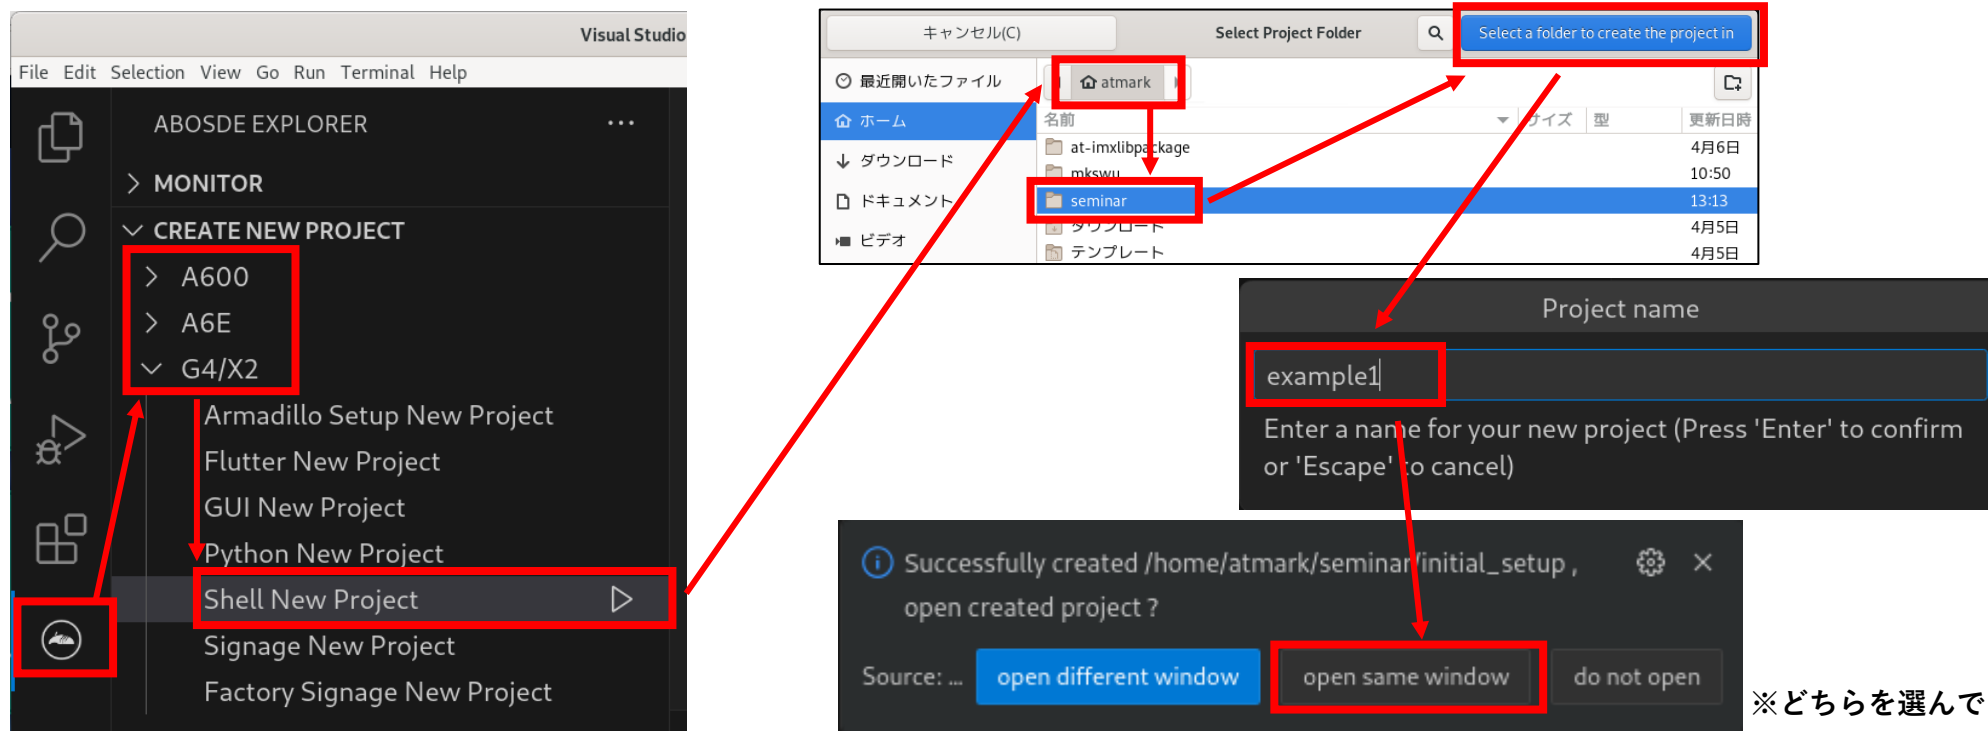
Visual Studio

File Edit Selection View Go Run Terminal Help

ABOSDE EXPLORER ...

MONITOR

CREATE NEW PROJECT

A600

A6E

G4/X2

Armadillo Setup New Project

Flutter New Project

GUI New Project

Python New Project

Shell New Project

Signage New Project

Factory Signage New Project

キャンセル(C)

Select Project Folder

Select a folder to create the project in

最近開いたファイル

ホーム

ダウンロード

ドキュメント

ビデオ

atmark

| 名前 | サイズ | 型 | 更新日時 |
|---|---|---|---|
| at-imxlibpackage | | | 4月6日 |
| mkswu | | | 10:50 |
| seminar | | | 13:13 |
| ダウンロード | | | 4月5日 |
| テンプレート | | | 4月5日 |

Project name

example1

Enter a name for your new project (Press 'Enter' to confirm or 'Escape' to cancel)

Successfully created /home/atmark/seminar/initial_setup , open created project ?

Source: ...

open different window

open same window

do not open

※どちらを選んで